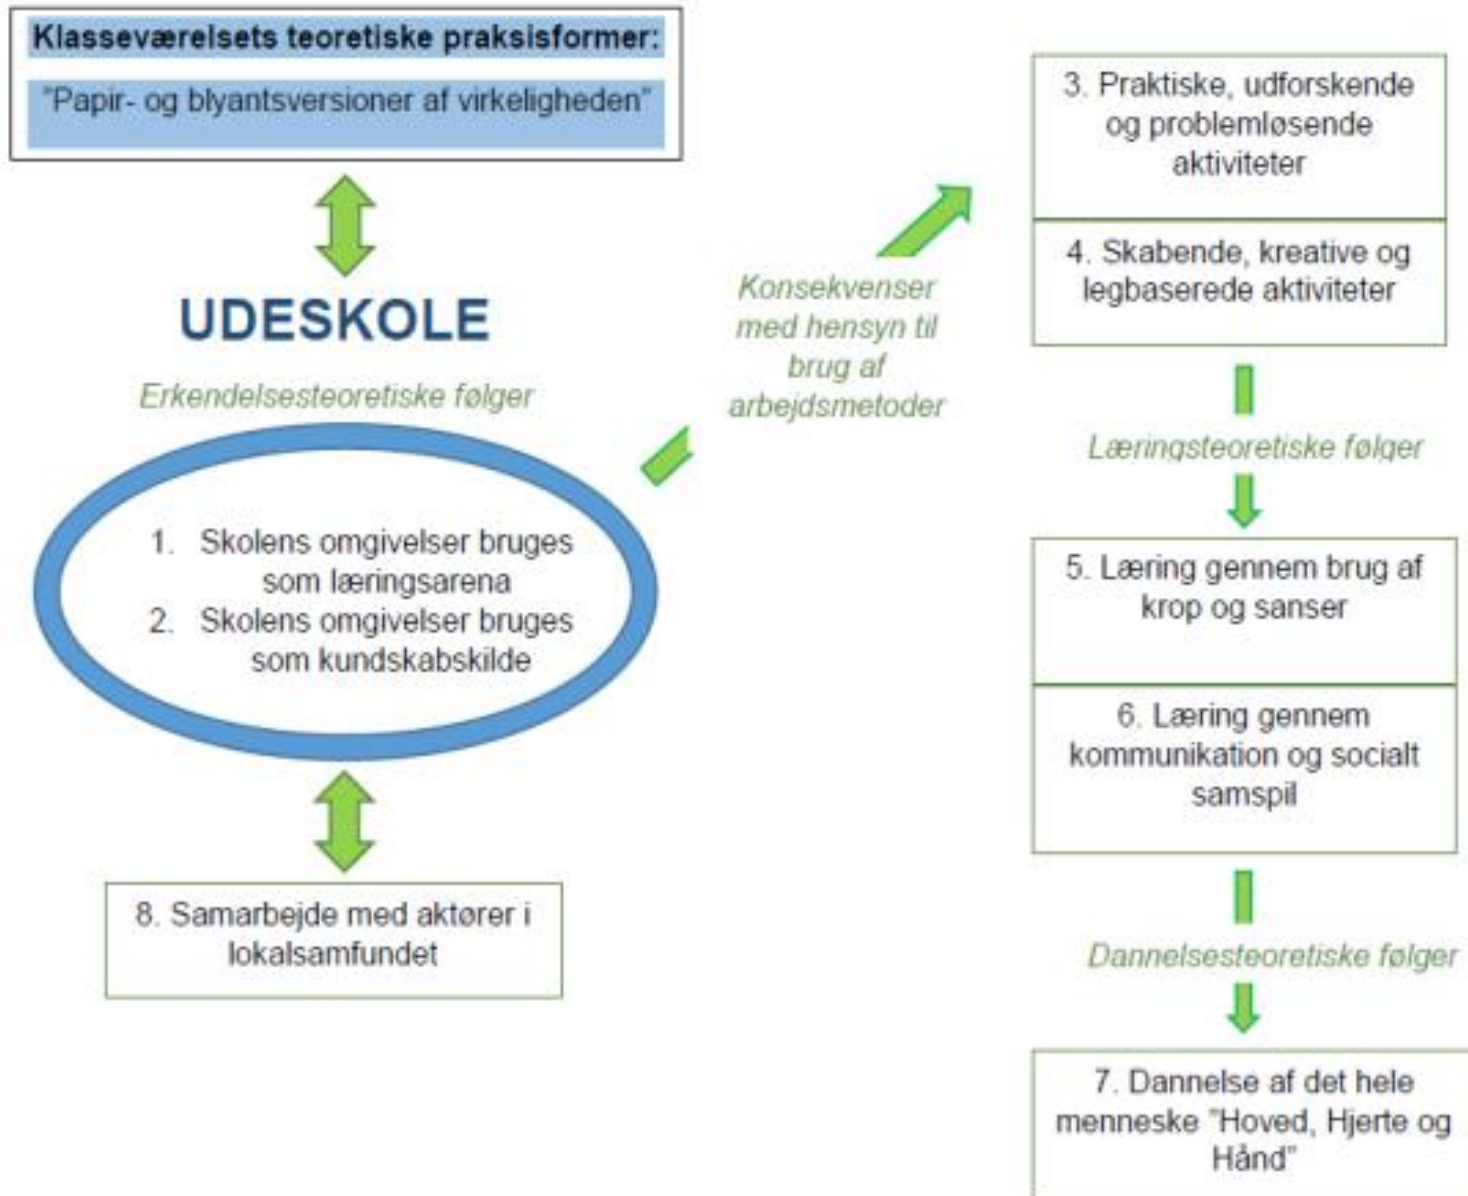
Klasseværelsets teoretiske praksisformer:

"Papir- og blyantsversioner af virkeligheden"

UDESKOLE

Erkendelsesteoretiske følger

1. Skolens omgivelser bruges som læringsarena
2. Skolens omgivelser bruges som kundskabskilde

8. Samarbejde med aktører i lokalsamfundet

Konsekvenser med hensyn til brug af arbejdsmetoder

3. Praktiske, udforskende og problemløsende aktiviteter

4. Skabende, kreative og legbaserede aktiviteter

Læringsteoretiske følger

5. Læring gennem brug af krop og sanser

6. Læring gennem kommunikation og socialt samspil

Dannelsesteoretiske følger

7. Dannelse af det hele menneske "Hoved, Hjerte og Hånd"